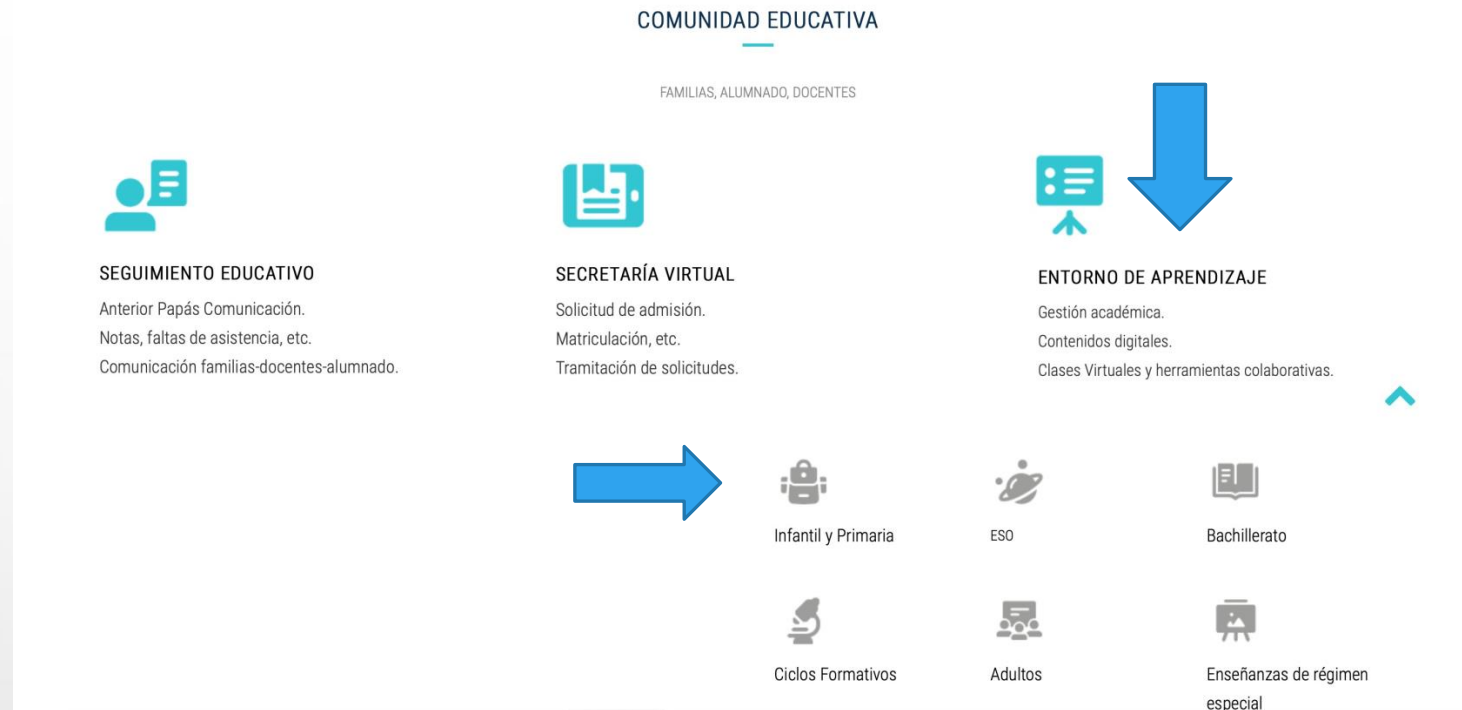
COMUNIDAD EDUCATIVA

FAMILIAS, ALUMNADO, DOCENTES

SEGUIMIENTO EDUCATIVO

Anterior Papás Comunicación.
Notas, faltas de asistencia, etc.
Comunicación familias-docentes-alumnado.

SECRETARÍA VIRTUAL

Solicitud de admisión.
Matriculación, etc.
Tramitación de solicitudes.

ENTORNO DE APRENDIZAJE

Gestión académica.
Contenidos digitales.
Clases Virtuales y herramientas colaborativas.

Infantil y Primaria

ESO

Bachillerato

Ciclos Formativos

Adultos

Enseñanzas de régimen especial